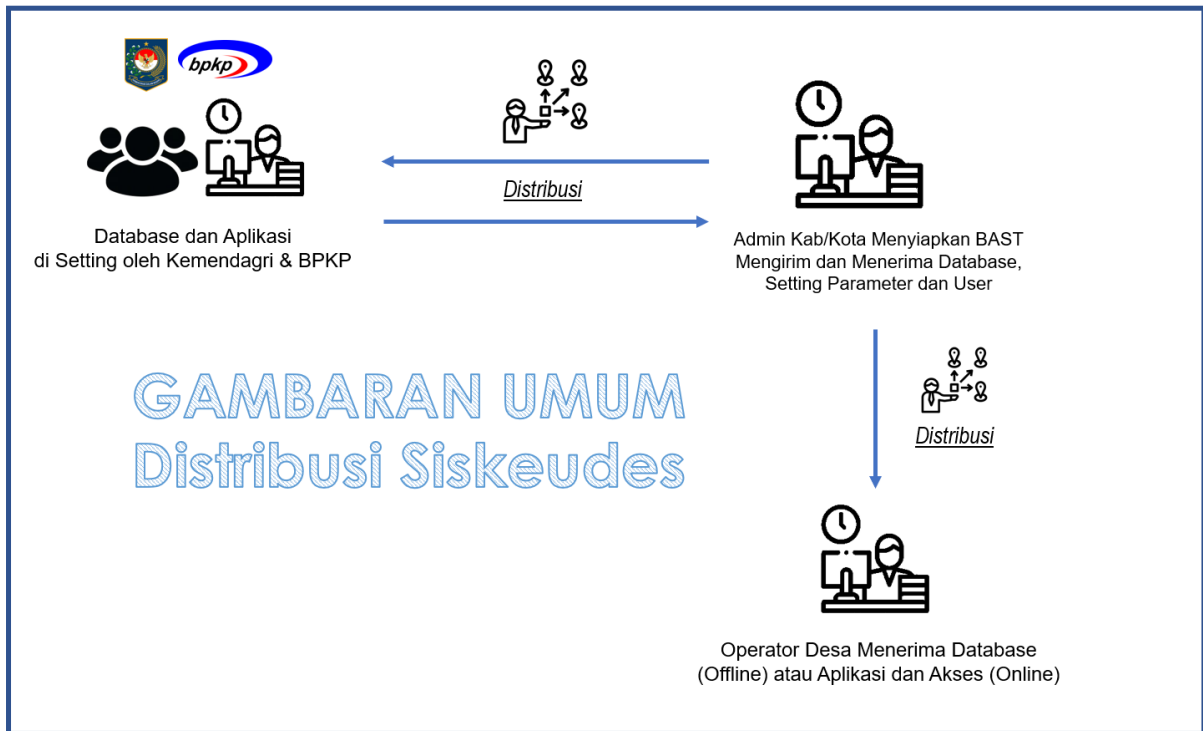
bpkp

Distribusi

Database dan Aplikasi di Setting oleh Kemendagri & BPKP

Admin Kab/Kota Menyiapkan BAST Mengirim dan Menerima Database, Setting Parameter dan User

GAMBARAN UMUM
Distribusi Siskeudes

Distribusi

Operator Desa Menerima Database (Offline) atau Aplikasi dan Akses (Online)